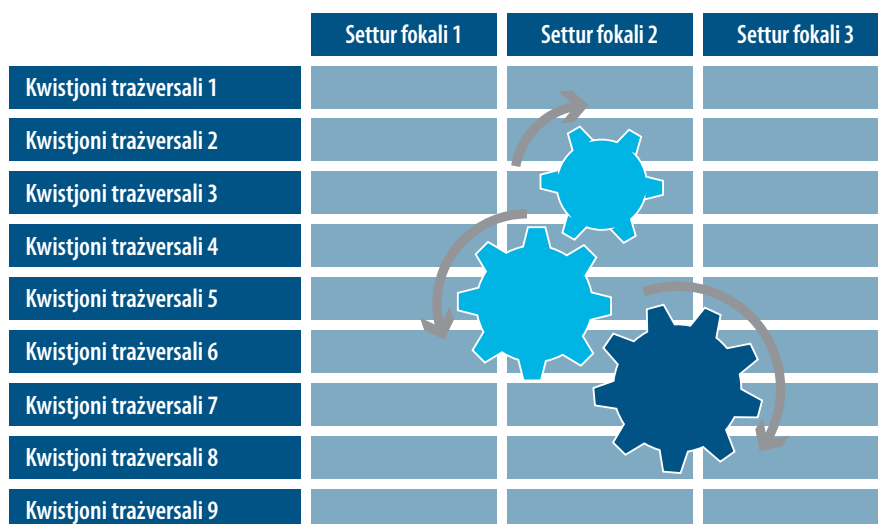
|  | Settur fokali 1 | Settur fokali 2 | Settur fokali 3 |
|---|---|---|---|
| Kwistjoni trażversali 1 |  |  |  |
| Kwistjoni trażversali 2 |  |  |  |
| Kwistjoni trażversali 3 |  |  |  |
| Kwistjoni trażversali 4 |  |  |  |
| Kwistjoni trażversali 5 |  |  |  |
| Kwistjoni trażversali 6 |  |  |  |
| Kwistjoni trażversali 7 |  |  |  |
| Kwistjoni trażversali 8 |  |  |  |
| Kwistjoni trażversali 9 |  |  |  |